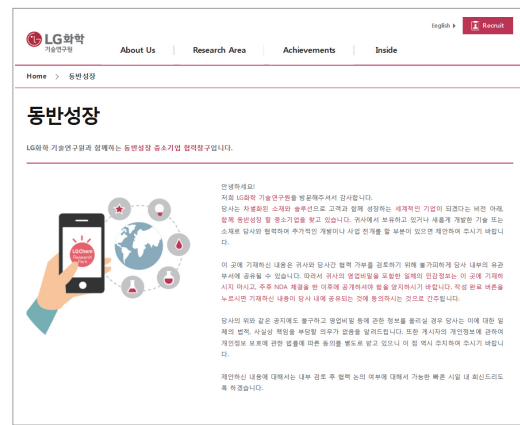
LG화학 기술연구원

About Us | Research Area | Achievements | Inside

English ▸ Recruit

Home > 동반성장

동반성장

LG화학 기술연구원과 함께하는 동반성장 중소기업 협력창구입니다.

LG Chem Research Park

안녕하세요!
저희 LG화학 기술연구원을 방문해주셔서 감사합니다.
당사는 차별화된 소재와 솔루션으로 고객과 함께 성장하는 세계적인 기업이 되겠다는 비전 아래, 항상 동반성장 할 중소기업을 찾고 있습니다. 귀사에서 보유하고 있거나 새롭게 개발한 기술 또는 소재로 당사와 협력하여 추가적인 개발이나 사업 전개를 할 부분이 있으면 제안하여 주시기 바랍니다.

이 곳에 기재하신 내용은 귀사와 당사간 협력 가부를 검토하기 위해 불가피하게 당사 내부의 유관 부서에 공유될 수 있습니다. 따라서 귀사의 영업비밀을 포함한 일체의 민감정보는 이 곳에 기재하지 마시고, 추후 NDA 체결을 한 이후에 공개하셔야 함을 양지하시기 바랍니다. 작성 완료 버튼을 누르시면 기재하신 내용이 당사 내에 공유되는 것에 동의하시는 것으로 간주됩니다.

당사의 위와 같은 공지에도 불구하고 영업비밀 등에 관한 정보를 올리실 경우 당사는 이에 대한 일체의 법적, 사실상 책임을 부담할 의무가 없음을 알려드립니다. 또한 게시자의 개인정보에 관하여 개인정보 보호에 관한 법률에 따른 동의를 별도로 받고 있으니 이 점 역시 주지하여 주시기 바랍니다.

제안하신 내용에 대해서는 내부 검토 후 협력 논의 여부에 대해서 가능한 빠른 시일 내 회신드리도록 하겠습니다.